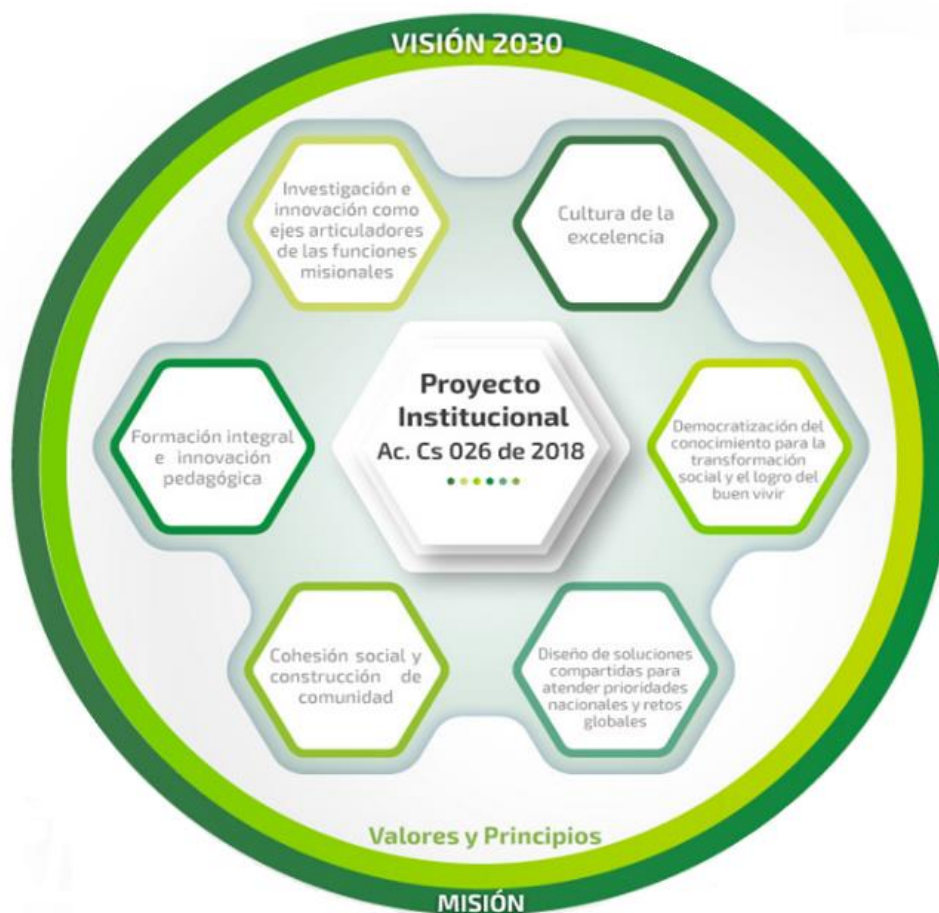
VISIÓN 2030

Investigación e innovación como ejes articuladores de las funciones misionales

Cultura de la excelencia

Formación integral e innovación pedagógica

Proyecto Institucional
Ac. Cs 026 de 2018

Democratización del conocimiento para la transformación social y el logro del buen vivir

Cohesión social y construcción de comunidad

Diseño de soluciones compartidas para atender prioridades nacionales y retos globales

Valores y Principios

MISIÓN